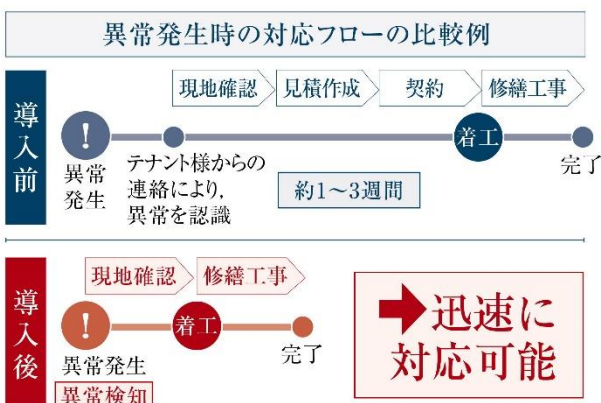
異常発生時の対応フローの比較例

導入前

現地確認 見積作成 契約 修繕工事

!

着工

異常発生

テナント様からの連絡により、異常を認識

約1～3週間

完了

導入後

現地確認 修繕工事

!

着工

異常発生

異常検知

完了

迅速に対応可能